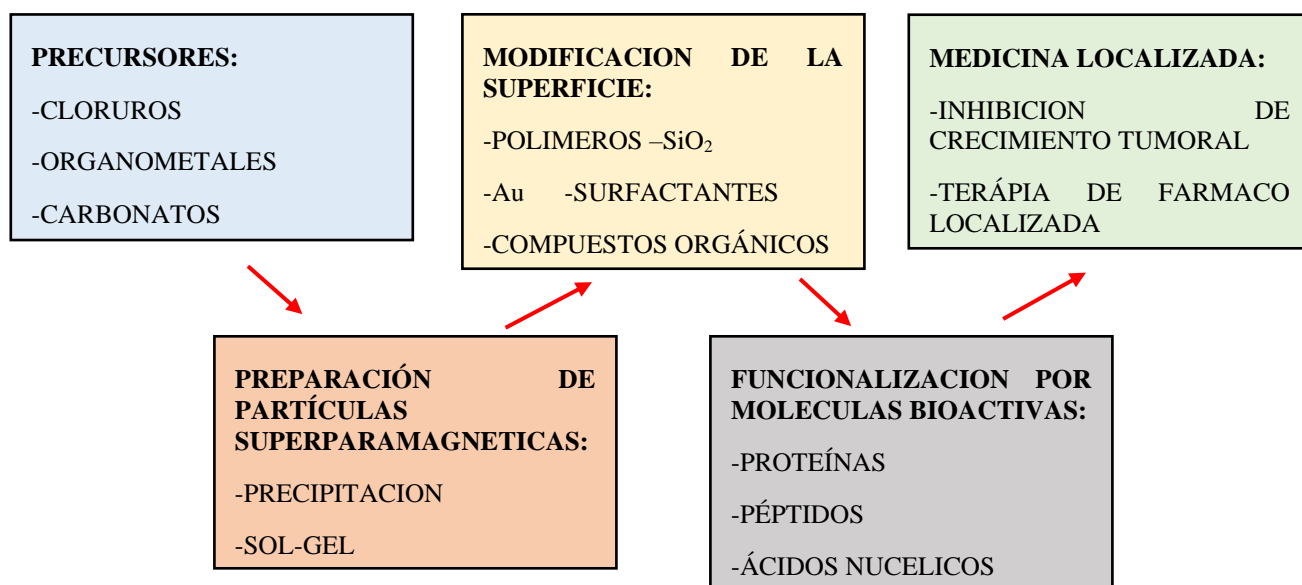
PRECURSORES:

-CLORUROS

-ORGANOMETALES

-CARBONATOS

MODIFICACION DE LA SUPERFICIE:

-POLIMEROS –$SiO_2$

-Au -SURFACTANTES

-COMPUESTOS ORGÁNICOS

MEDICINA LOCALIZADA:

-INHIBICION DE CRECIMIENTO TUMORAL

-TERÁPIA DE FARMACO LOCALIZADA

PREPARACIÓN DE PARTÍCULAS SUPERPARAMAGNETICAS:

-PRECIPITACION

-SOL-GEL

FUNCIONALIZACION POR MOLECULAS BIOACTIVAS:

-PROTEÍNAS

-PÉPTIDOS

-ÁCIDOS NUCELICOS